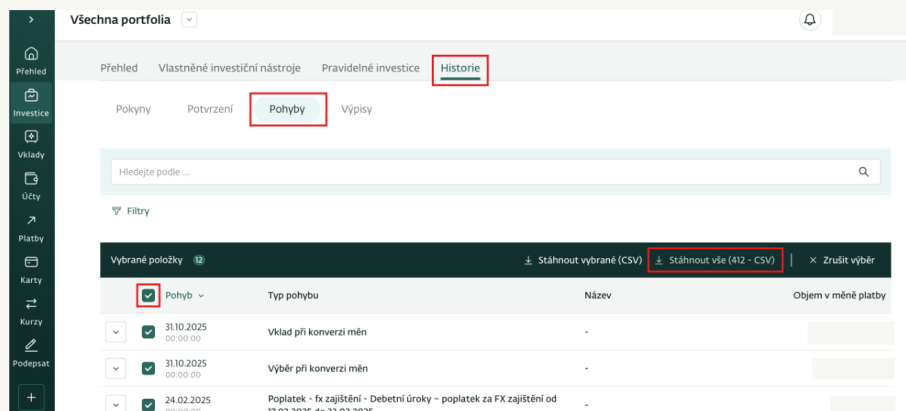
Přehled
Investice
Vklady
Účty
Platby
Karty
Kurzy
Podepsat

Všechna portfolia

Přehled Vlastněné investiční nástroje Pravidelné investice Historie

Pokyny Potvrzení Pohyby Výpisy

Hledejte podle ...

Filtry

Vybrané položky 12 Stáhnout vybrané (CSV) Stáhnout vše (412 - CSV) Zrušit výběr

| | Pohyb | Typ pohybu | Název | Objem v měně platby |
|---|---|---|---|---|
| | 31.10.2025 00:00:00 | Vklad při konverzi měn | - | |
| | 31.10.2025 00:00:00 | Výběr při konverzi měn | - | |
| | 24.02.2025 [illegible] | Poplatek - fx zajištění - Debetní úroky – poplatek za FX zajištění od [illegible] | - | |